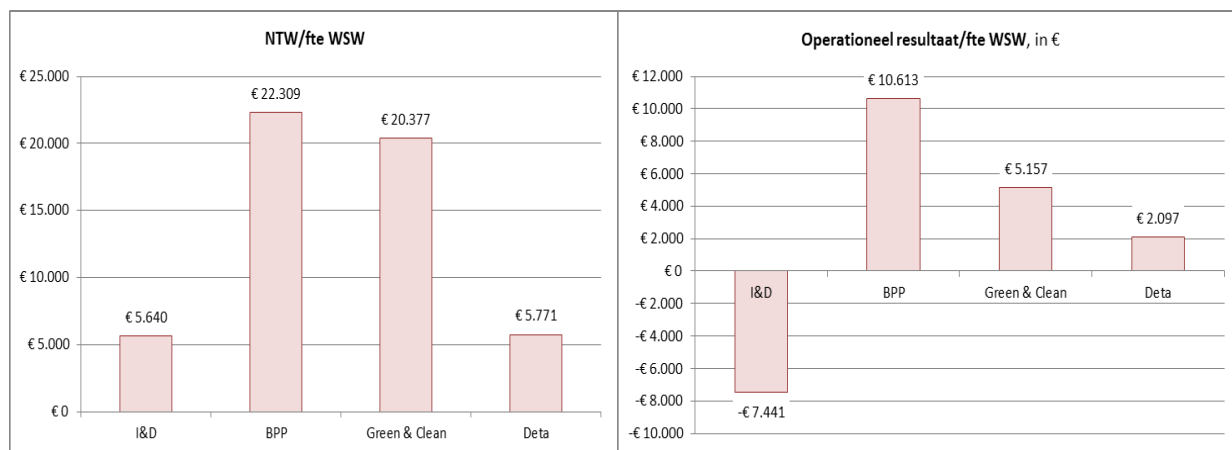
NTW/fte WSW

€ 25.000
€ 20.000
€ 15.000
€ 10.000
€ 5.000
€ 0

€ 5.640
€ 22.309
€ 20.377
€ 5.771

I&D
BPP
Green & Clean
Deta

Operationeel resultaat/fte WSW, in €

€ 12.000
€ 10.000
€ 8.000
€ 6.000
€ 4.000
€ 2.000
€ 0
-€ 2.000
-€ 4.000
-€ 6.000
-€ 8.000
-€ 10.000

-€ 7.441
€ 10.613
€ 5.157
€ 2.097

I&D
BPP
Green & Clean
Deta